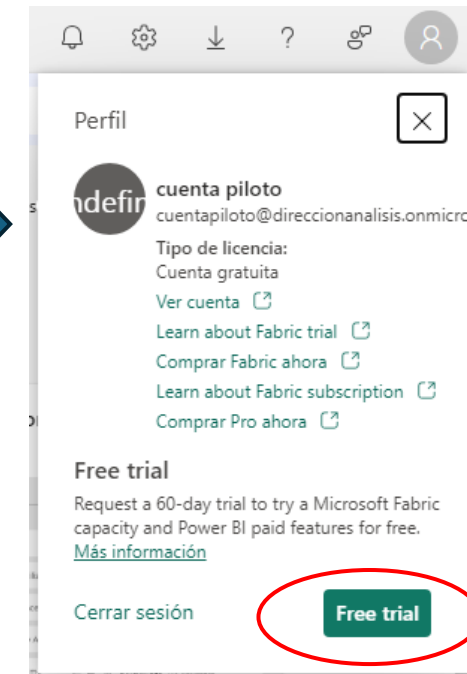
?

Perfil

ndefin

cuenta piloto
cuentapiloto@direccionanalisis.onmicro

Tipo de licencia:
Cuenta gratuita

Ver cuenta
Learn about Fabric trial
Comprar Fabric ahora
Learn about Fabric subscription
Comprar Pro ahora

Free trial

Request a 60-day trial to try a Microsoft Fabric capacity and Power BI paid features for free.
Más información

Cerrar sesión

Free trial